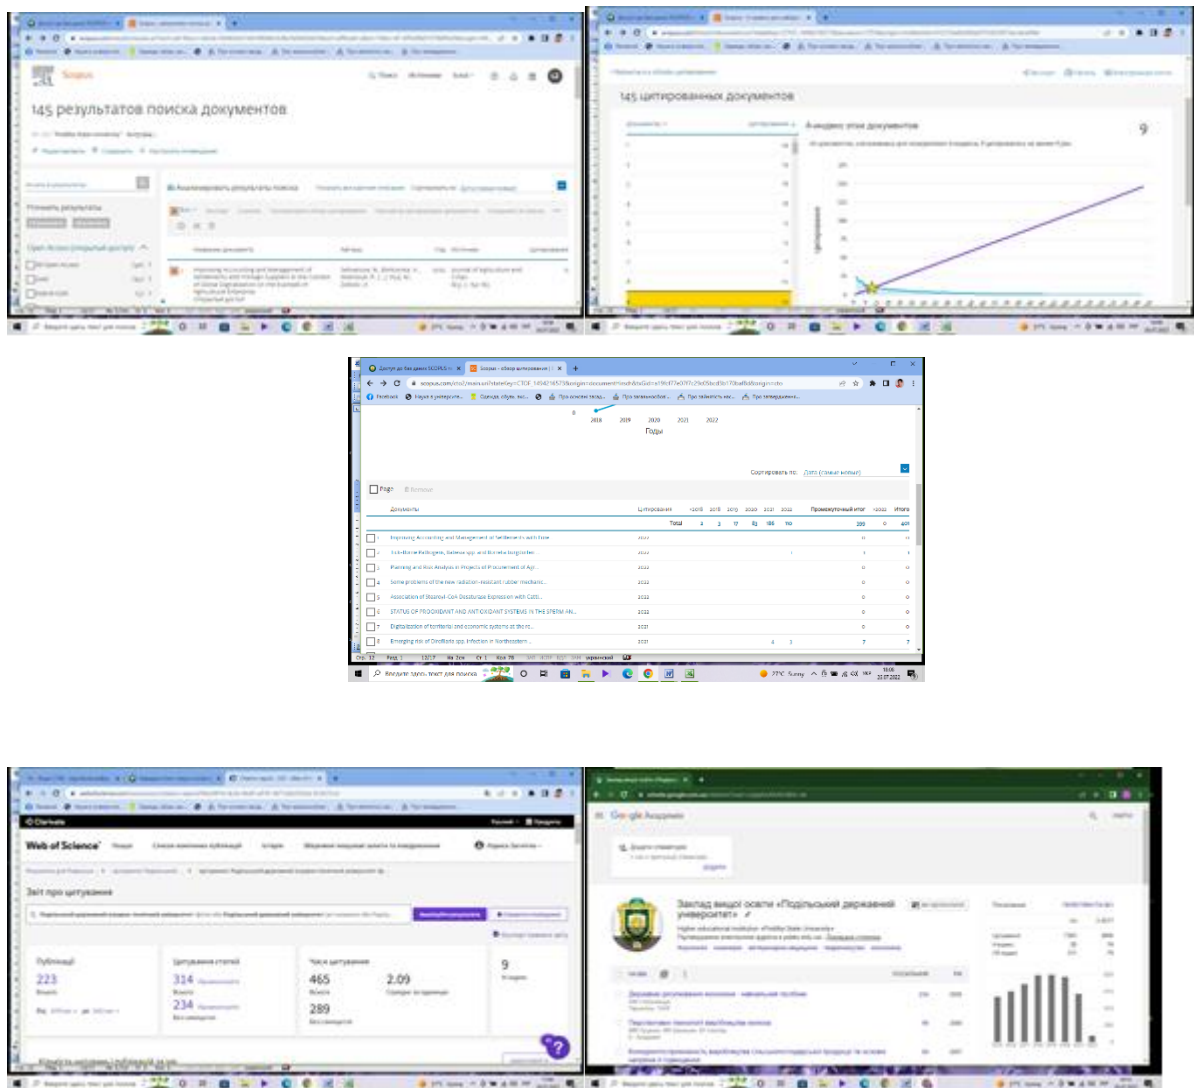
Scopus

145 результатов поиска документов

145 цитированных документов

h-индекс этих документов

9

Доступ до бази даних SCOPUS | Scopus - обзор цитирования

Facebook | Наука в університе... | Одесса: обуч. вас... | Про вчених засад... | Про вченоволод... | Про звітність на... | Про типування...

0

2018 2019 2020 2021 2022

Годы

Сортировать по: Дата (самые новые)

Page | Remove

| Документы | Цитирования | <2018 | 2018 | 2019 | 2020 | 2021 | 2022 | Промежуточный итог | >2022 | Итого |
|---|---|---|---|---|---|---|---|---|---|---|
| | Total | 2 | 3 | 17 | 82 | 186 | 110 | 399 | 0 | 401 |
| 1 Improving Accounting and Management of Settlements with Foreign... | 2022 | | | | | | | 0 | | 0 |
| 2 Tick-Borne Pathogens, Babesia spp. and Borrelia burgdorferi... | 2022 | | | | | | 1 | 1 | | 1 |
| 3 Planning and Risk Analysis in Projects of Procurement of Agr... | 2022 | | | | | | | 0 | | 0 |
| 4 Some problems of the new radiation-resistant rubber mechanic... | 2022 | | | | | | | 0 | | 0 |
| 5 Association of Bovine Cx4 Disturbance Expression with Catt... | 2022 | | | | | | | 0 | | 0 |
| 6 STATUS OF PROOXIDANT AND ANTIOXIDANT SYSTEMS IN THE SPERM AN... | 2022 | | | | | | | 0 | | 0 |
| 7 Digitalization of territorial and economic systems at the re... | 2021 | | | | | | | 0 | | 0 |
| 8 Emerging risk of Dirofilaria spp. Infection in Northeastern... | 2021 | | | | | 4 | 3 | 7 | | 7 |

Введите здесь текст для поиска

27°C Sunny

ENG

15:06 22.07.2022

Clarivate

Web of Science

Звіт про цитування

Публікації
223

Цитування статей
314
234

Часи цитування
465
289

2.09

9

Google Академія

Заклад вищої освіти «Подільський державний університет»